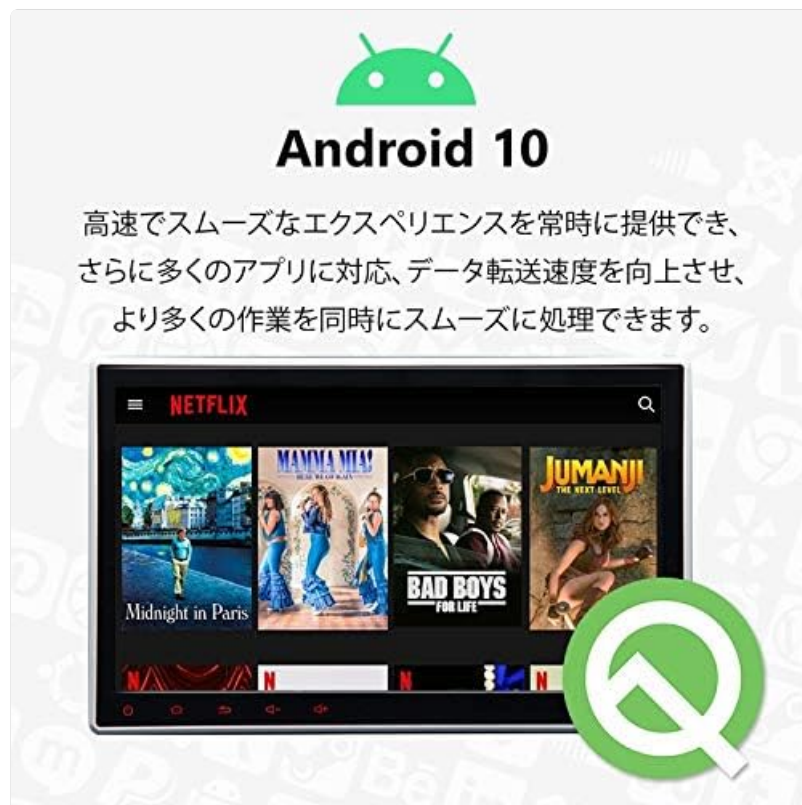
Android 10

高速でスムーズなエクスペリエンスを常時に提供でき、さらに多くのアプリに対応、データ転送速度を向上させ、より多くの作業を同時にスムーズに処理できます。

NETFLIX

MAMMA MIA!

JUMANJI
THE NEXT LEVEL

Midnight in Paris

BAD BOYS
FOR LIFE